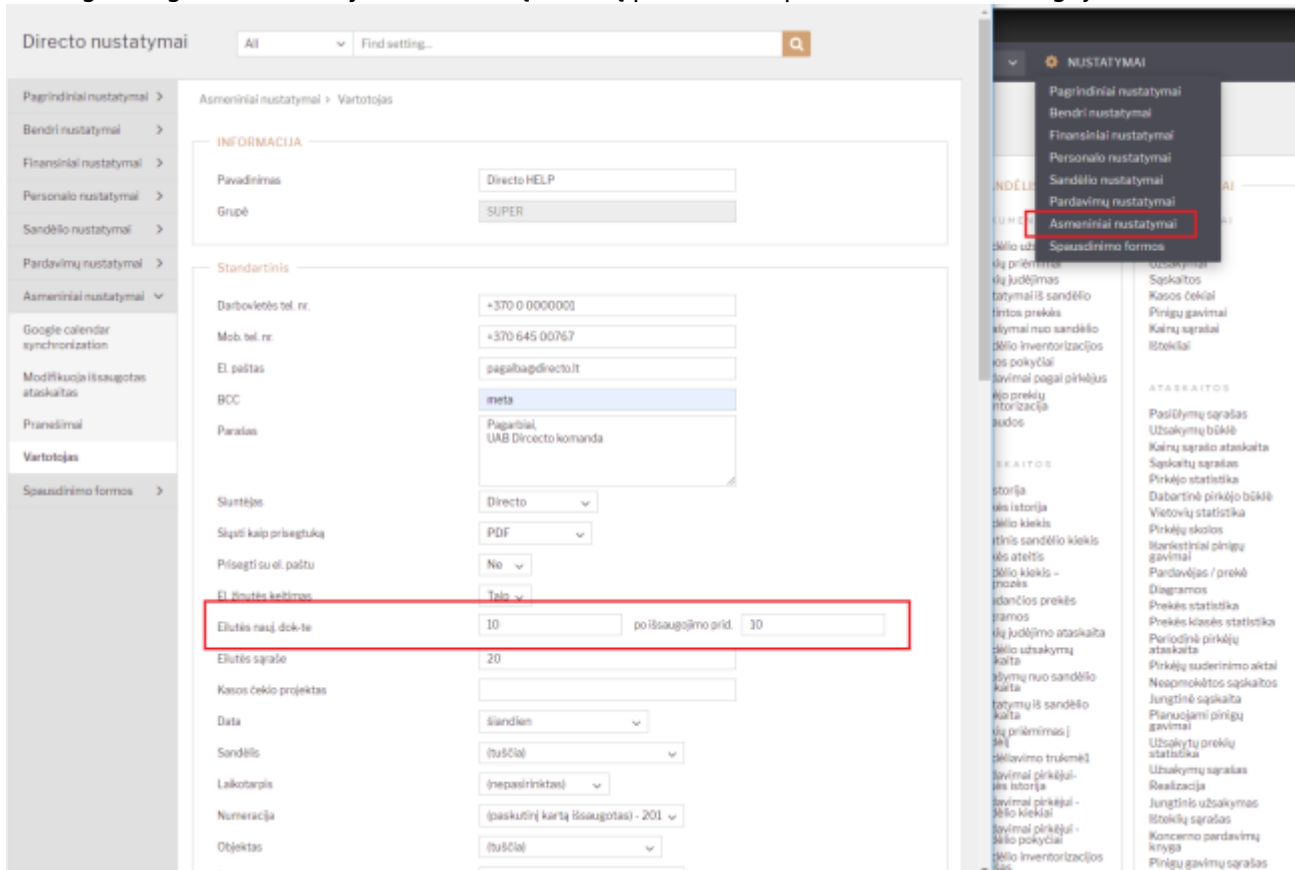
Directo nustatymai

All

Find setting...

Pagrindiniai nustatymai >
Bendri nustatymai >
Finansiniai nustatymai >
Personalo nustatymai >
Sandėlio nustatymai >
Pardavimų nustatymai >
Asmeniniai nustatymai
Google calendar synchronization
Modifikuoja išsaugotas ataskaitas
Pranešimai
Vartotojas
Spausdinimo formos >

Asmeniniai nustatymai > Vartotojas

INFORMACIJA

| | |
|---|---|
| Pavadinimas | Directo HELP |
| Grupė | SUPER |

Standartinis

| | |
|---|---|
| Darbovietės tel. nr. | +370 0 0000001 |
| Mob. tel. nr. | +370 645 00767 |
| El. paštas | pagalba@directo.lt |
| BCC | meta |
| Parašas | Pagarbiai, UAB Dircecto komanda |
| Siuntėjas | Directo |
| Siųsti kaip prisegtuką | PDF |
| Prisegti su el. paštu | Ne |
| El. žinutės keitimas | Taip |
| Eilutės nauj. dok-te | 10 po išsaugojimo prid. 10 |
| Eilutės sąraše | 20 |
| Kasos čekio projektas | |
| Data | šiandien |
| Sandėlis | (tuščia) |
| Laikotarpis | (nepasirinktas) |
| Numeracija | (paskutinį kartą išsaugotas) - 201 |
| Objektas | (tuščia) |

NUSTATYMAI
Pagrindiniai nustatymai
Bendri nustatymai
Finansiniai nustatymai
Personalo nustatymai
Sandėlio nustatymai
Pardavimų nustatymai
Asmeniniai nustatymai
Spausdinimo formos

Užsakymai
Sąskaitos
Kasos čekiai
Pinigų gavimai
Kainų sąrašai
Ištekliai

ATASKAITOS
Pasiūlymų sąrašas
Užsakymų būklė
Kainų sąrašo ataskaita
Sąskaitų sąrašas
Pirkėjo statistika
Dabartinė pirkėjo būklė
Vietovių statistika
Pirkėjų skolos
Išankstiniai pinigų gavimai
Pardavėjas / prekė
Diagramos
Prekės statistika
Prekės klasės statistika
Periodinė pirkėjų ataskaita
Pirkėjų suderinimo aktai
Neapmokėtos sąskaitos
Jungtinė sąskaita
Planuojami pinigų gavimai
Užsakytų prekių statistika
Užsakymų sąrašas
Realizacija
Jungtinis užsakymas
Išteklių sąrašas
Koncerno pardavimų knyga
Pinigų gavimų sąrašas

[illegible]dėlio užs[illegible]
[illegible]ų priėmimai
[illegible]ų judėjimas
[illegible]tymai iš sandėlio
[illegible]tintos prekės
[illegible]ymai nuo sandėlio
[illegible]dėlio inventorizacijos
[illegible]os pokyčiai
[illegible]avimai pagal pirkėjus
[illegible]ėjo prekių inventorizacija
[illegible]udos
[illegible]storija
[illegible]ės istorija
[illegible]dėlio kiekis
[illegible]tinis sandėlio kiekis
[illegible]ės ateitis
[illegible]dėlio kiekis - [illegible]mozės
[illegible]dančios prekės
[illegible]ramos
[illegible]ų judėjimo ataskaita
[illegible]dėlio užsakymų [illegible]kaita
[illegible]šymų nuo sandėlio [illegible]kaita
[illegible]tymų iš sandėlio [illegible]kaita
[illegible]ų priėmimas į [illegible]
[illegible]dėliavimo trukmė
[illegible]avimai pirkėjui-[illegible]ės istorija
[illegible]avimai pirkėjui - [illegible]dėlio kiekiai
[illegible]avimai pirkėjui - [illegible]ėlio pokyčiai
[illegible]dėlio inventorizacijos